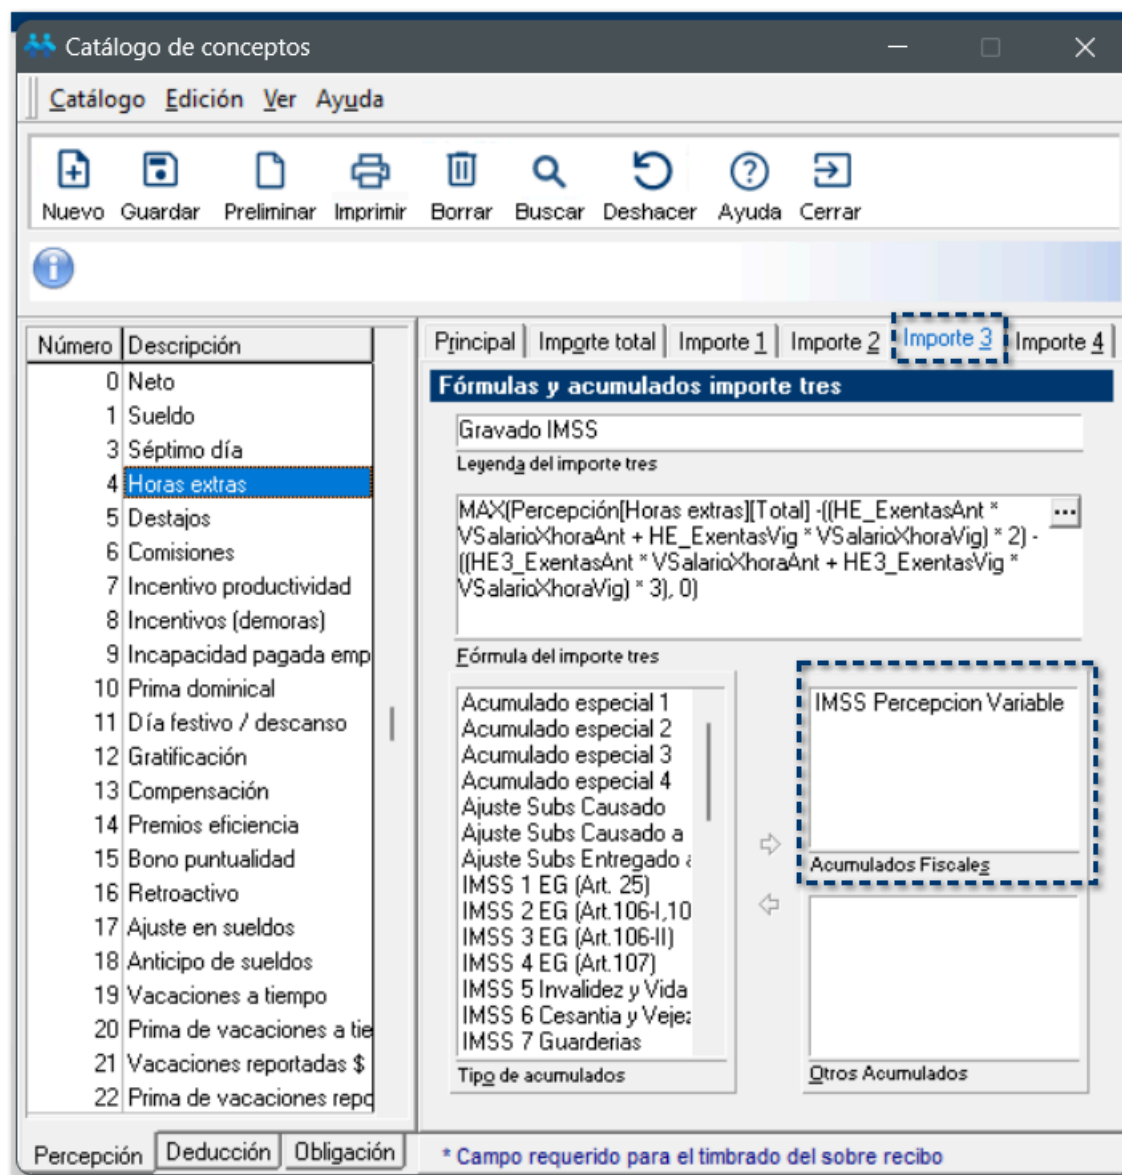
Catálogo de conceptos

Catálogo Edición Ver Ayuda

Nuevo Guardar Preliminar Imprimir Borrar Buscar Deshacer Ayuda Cerrar

| Número | Descripción |
|---|---|
| 0 | Neto |
| 1 | Sueldo |
| 3 | Séptimo día |
| 4 | Horas extras |
| 5 | Destajos |
| 6 | Comisiones |
| 7 | Incentivo productividad |
| 8 | Incentivos (demoras) |
| 9 | Incapacidad pagada emp |
| 10 | Prima dominical |
| 11 | Día festivo / descanso |
| 12 | Gratificación |
| 13 | Compensación |
| 14 | Premios eficiencia |
| 15 | Bono puntualidad |
| 16 | Retroactivo |
| 17 | Ajuste en sueldos |
| 18 | Anticipo de sueldos |
| 19 | Vacaciones a tiempo |
| 20 | Prima de vacaciones a tie |
| 21 | Vacaciones reportadas $ |
| 22 | Prima de vacaciones repo |

Percepción Deducción Obligación

Principal Importe total Importe 1 Importe 2 Importe 3 Importe 4

Fórmulas y acumulados importe tres

Gravado IMSS
Leyenda del importe tres

MAX(Percepción[Horas extras][Total] -((HE_ExentasAnt * VSalarioXhoraAnt + HE_ExentasVig * VSalarioXhoraVig) * 2) -((HE3_ExentasAnt * VSalarioXhoraAnt + HE3_ExentasVig * VSalarioXhoraVig) * 3), 0)
Fórmula del importe tres

Acumulado especial 1
Acumulado especial 2
Acumulado especial 3
Acumulado especial 4
Ajuste Subs Causado
Ajuste Subs Causado a
Ajuste Subs Entregado a
IMSS 1 EG (Art. 25)
IMSS 2 EG (Art.106-I,10
IMSS 3 EG (Art.106-II)
IMSS 4 EG (Art.107)
IMSS 5 Invalidez y Vida
IMSS 6 Cesantia y Vejez
IMSS 7 Guarderias
Tipo de acumulados

IMSS Percepcion Variable
Acumulados Fiscales

Otros Acumulados

* Campo requerido para el timbrado del sobre recibo